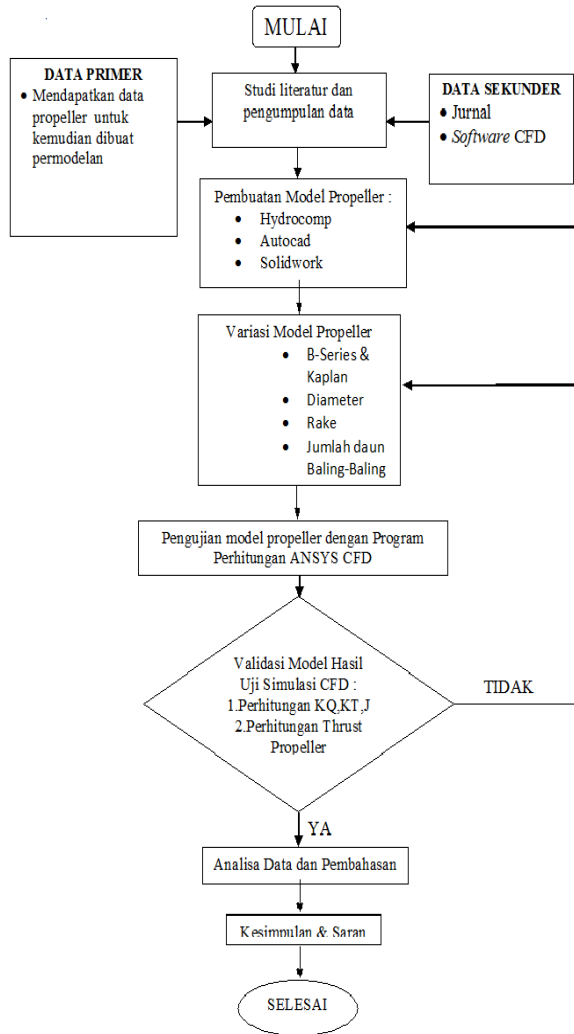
MULAI

DATA PRIMER
• Mendapatkan data propeller untuk kemudian dibuat permodelan

Studi literatur dan pengumpulan data

DATA SEKUNDER
• Jurnal
• Software CFD

Pembuatan Model Propeller :
• Hydrocomp
• Autocad
• Solidwork

Variasi Model Propeller
• B-Series & Kaplan
• Diameter
• Rake
• Jumlah daun Baling-Baling

Pengujian model propeller dengan Program Perhitungan ANSYS CFD

Validasi Model Hasil Uji Simulasi CFD :
1.Perhitungan KQ,KT,J
2.Perhitungan Thrust Propeller

TIDAK

YA

Analisa Data dan Pembahasan

Kesimpulan & Saran

SELESAI